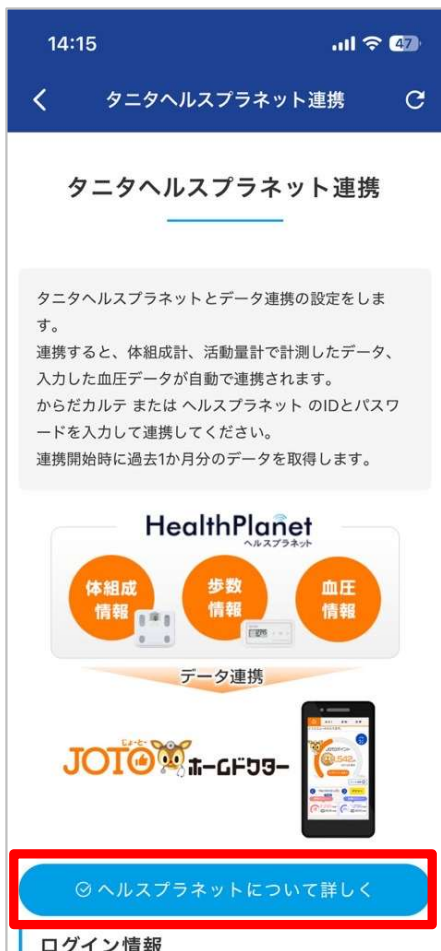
14:15

47

<

タニタヘルスプラネット連携

C

タニタヘルスプラネット連携

タニタヘルスプラネットとデータ連携の設定をします。
連携すると、体組成計、活動量計で計測したデータ、入力した血圧データが自動で連携されます。
からだカルテ または ヘルスプラネット のIDとパスワードを入力して連携してください。
連携開始時に過去1か月分のデータを取得します。

HealthPlanet
ヘルスプラネット

体組成情報

歩数情報

血圧情報

データ連携

じょーと
JOTO ホームドクター

⊘ ヘルスプラネットについて詳しく

ログイン情報